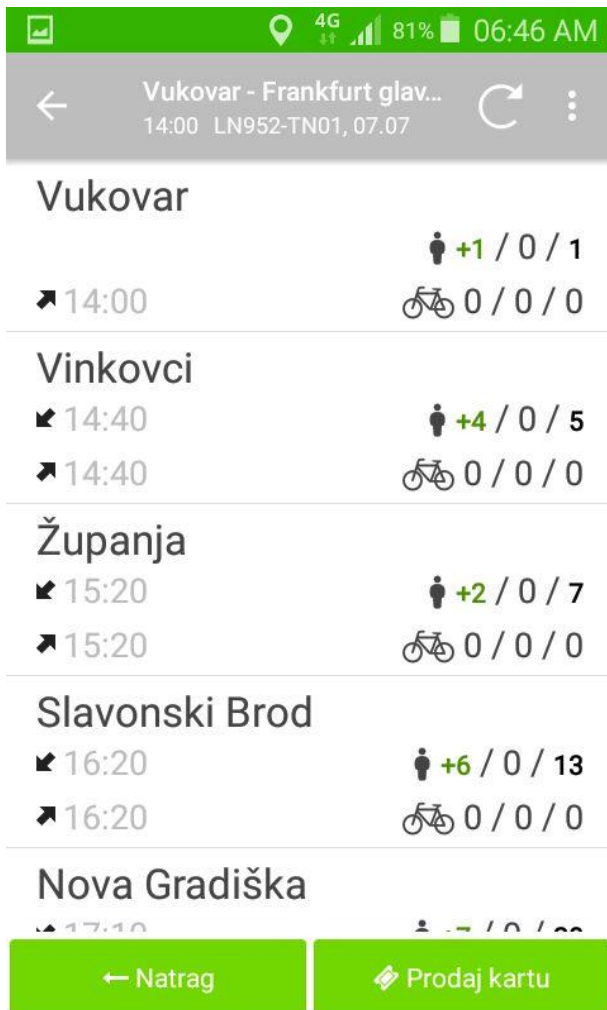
4G 81% 06:46 AM

Vukovar - Frankfurt glav...
14:00 LN952-TN01, 07.07

Vukovar
+1 / 0 / 1
14:00
0 / 0 / 0

Vinkovci
14:40
+4 / 0 / 5
14:40
0 / 0 / 0

Županja
15:20
+2 / 0 / 7
15:20
0 / 0 / 0

Slavonski Brod
16:20
+6 / 0 / 13
16:20
0 / 0 / 0

Nova Gradiška
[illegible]

← Natrag
Prodaj kartu